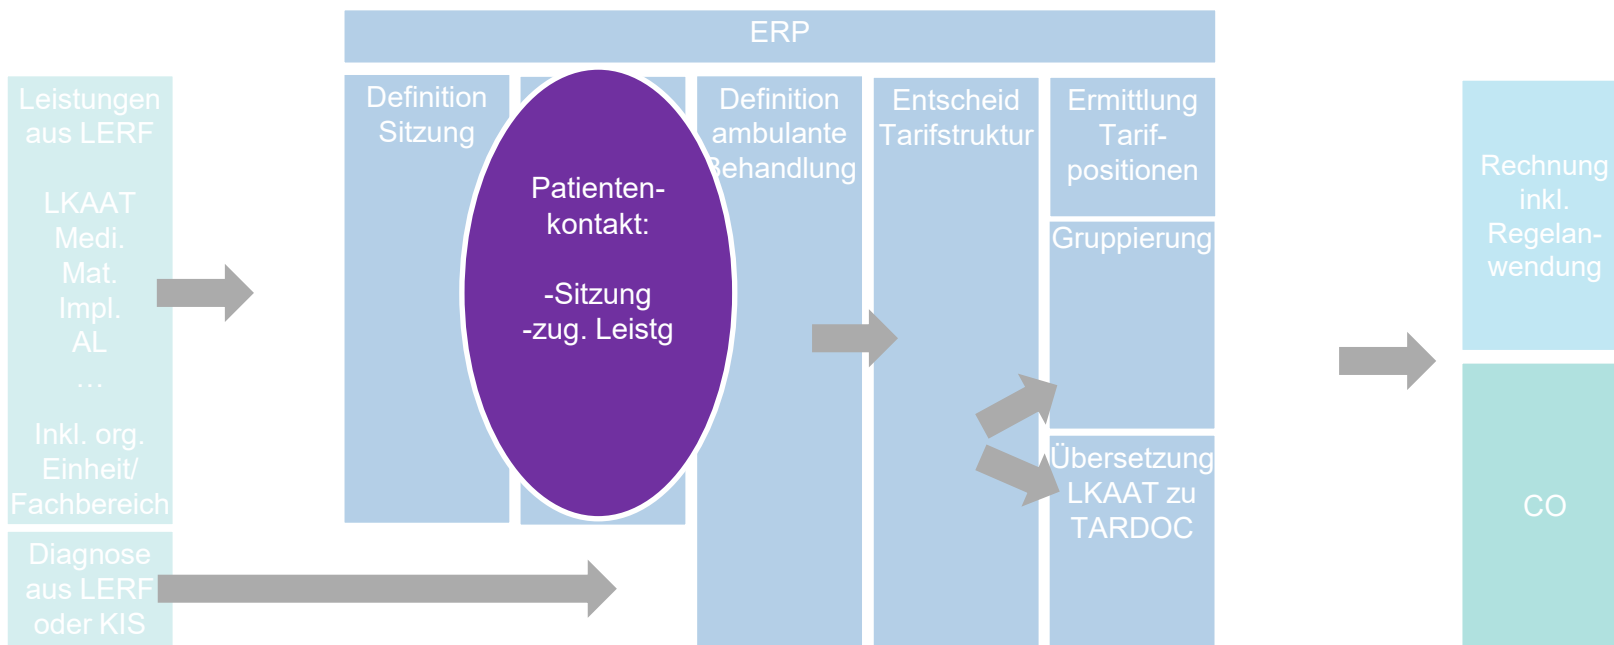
ERP

Leistungen aus LERF

LKAAT
Medi.
Mat.
Impl.
AL
…

Inkl. org. Einheit/ Fachbereich

Diagnose aus LERF oder KIS

Definition Sitzung

Patienten-kontakt:

-Sitzung
-zug. Leistg

Definition ambulante Behandlung

Entscheid Tarifstruktur

Ermittlung Tarif-positionen

Gruppierung

Übersetzung LKAAT zu TARDOC

Rechnung inkl. Regelan-wendung

CO